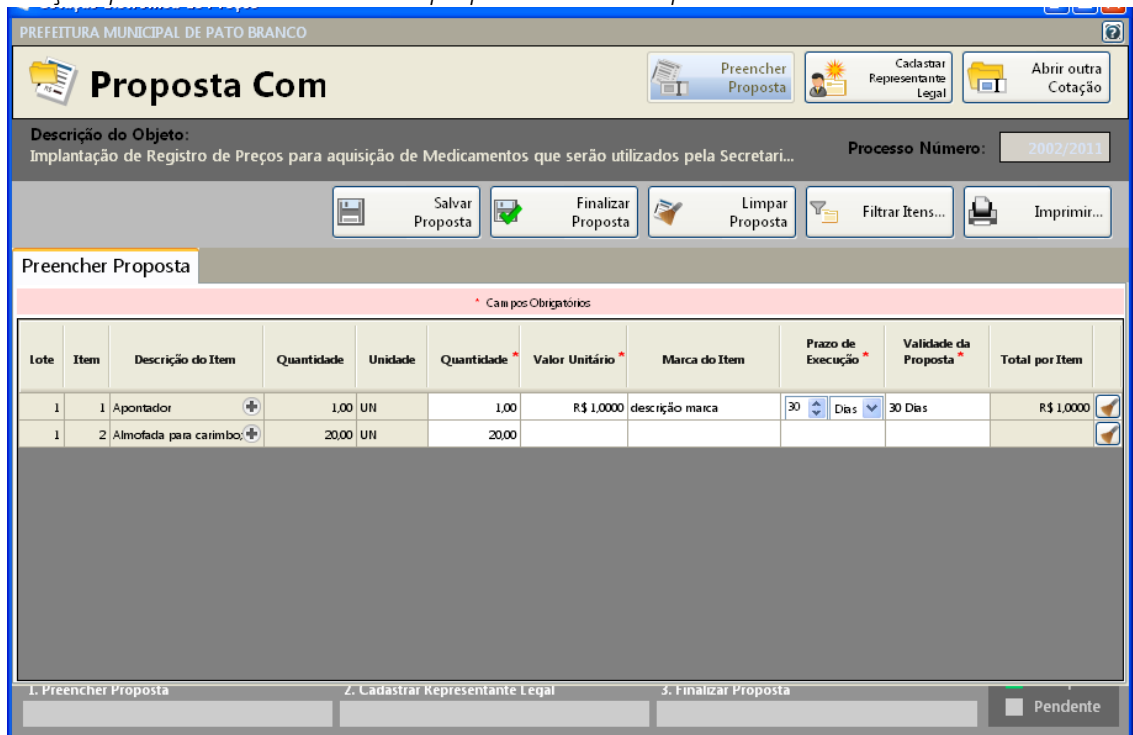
PREFEITURA MUNICIPAL DE PATO BRANCO

Proposta Com

Preencher Proposta

Cadastrar Representante Legal

Abrir outra Cotação

Descrição do Objeto:
Implantação de Registro de Preços para aquisição de Medicamentos que serão utilizados pela Secretari...

Processo Número: 2002/2011

Salvar Proposta

Finalizar Proposta

Limpar Proposta

Filtrar Itens...

Imprimir...

Preencher Proposta

* Campos Obrigatórios

| Lote | Item | Descrição do Item | Quantidade | Unidade | Quantidade * | Valor Unitário * | Marca do Item | Prazo de Execução * | Validade da Proposta * | Total por Item |
|---|---|---|---|---|---|---|---|---|---|---|
| 1 | 1 | Apontador | 1,00 | UN | 1,00 | R$ 1,0000 | descrição marca | 30 Dias | 30 Dias | R$ 1,0000 |
| 1 | 2 | Almofada para carimbo | 20,00 | UN | 20,00 | | | | | |

1. Preencher Proposta

2. Cadastrar Representante Legal

3. Finalizar Proposta

Pendente